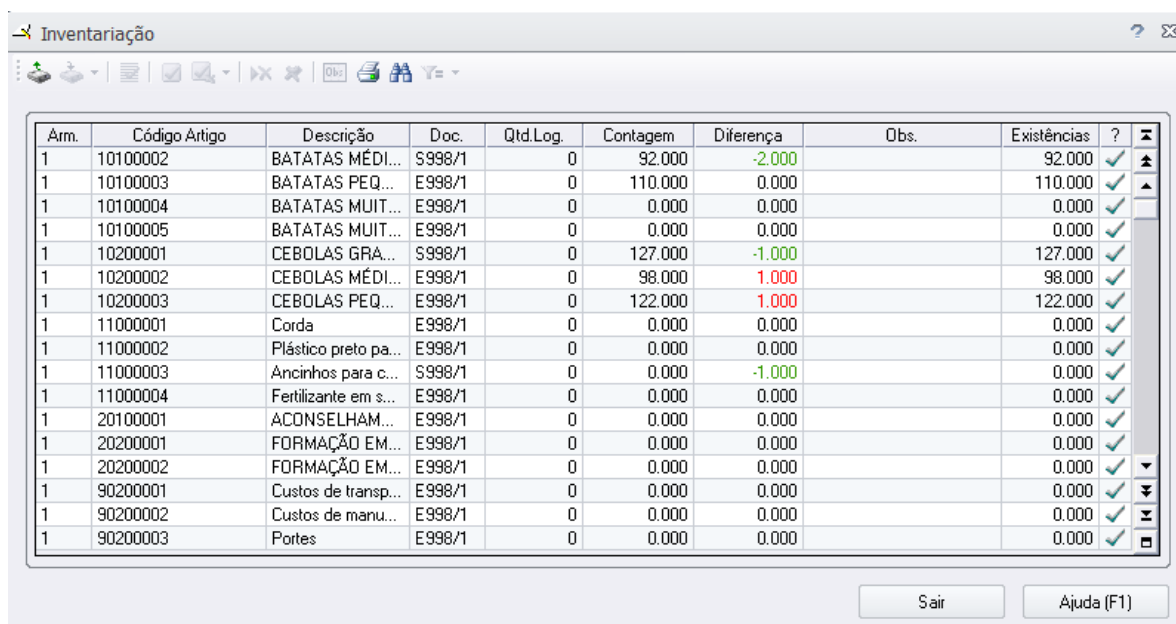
Inventariação

? ⊠

Obs

| Arm. | Código Artigo | Descrição | Doc. | Qtd.Log. | Contagem | Diferença | Obs. | Existências | ? |
|---|---|---|---|---|---|---|---|---|---|
| 1 | 10100002 | BATATAS MÉDI... | S998/1 | 0 | 92.000 | -2.000 | | 92.000 | ✓ |
| 1 | 10100003 | BATATAS PEQ... | E998/1 | 0 | 110.000 | 0.000 | | 110.000 | ✓ |
| 1 | 10100004 | BATATAS MUIT... | E998/1 | 0 | 0.000 | 0.000 | | 0.000 | ✓ |
| 1 | 10100005 | BATATAS MUIT... | E998/1 | 0 | 0.000 | 0.000 | | 0.000 | ✓ |
| 1 | 10200001 | CEBOLAS GRA... | S998/1 | 0 | 127.000 | -1.000 | | 127.000 | ✓ |
| 1 | 10200002 | CEBOLAS MÉDI... | E998/1 | 0 | 98.000 | 1.000 | | 98.000 | ✓ |
| 1 | 10200003 | CEBOLAS PEQ... | E998/1 | 0 | 122.000 | 1.000 | | 122.000 | ✓ |
| 1 | 11000001 | Corda | E998/1 | 0 | 0.000 | 0.000 | | 0.000 | ✓ |
| 1 | 11000002 | Plástico preto pa... | E998/1 | 0 | 0.000 | 0.000 | | 0.000 | ✓ |
| 1 | 11000003 | Ancinhos para c... | S998/1 | 0 | 0.000 | -1.000 | | 0.000 | ✓ |
| 1 | 11000004 | Fertilizante em s... | E998/1 | 0 | 0.000 | 0.000 | | 0.000 | ✓ |
| 1 | 20100001 | ACONSELHAM... | E998/1 | 0 | 0.000 | 0.000 | | 0.000 | ✓ |
| 1 | 20200001 | FORMAÇÃO EM... | E998/1 | 0 | 0.000 | 0.000 | | 0.000 | ✓ |
| 1 | 20200002 | FORMAÇÃO EM... | E998/1 | 0 | 0.000 | 0.000 | | 0.000 | ✓ |
| 1 | 90200001 | Custos de transp... | E998/1 | 0 | 0.000 | 0.000 | | 0.000 | ✓ |
| 1 | 90200002 | Custos de manu... | E998/1 | 0 | 0.000 | 0.000 | | 0.000 | ✓ |
| 1 | 90200003 | Portes | E998/1 | 0 | 0.000 | 0.000 | | 0.000 | ✓ |

Sair

Ajuda (F1)